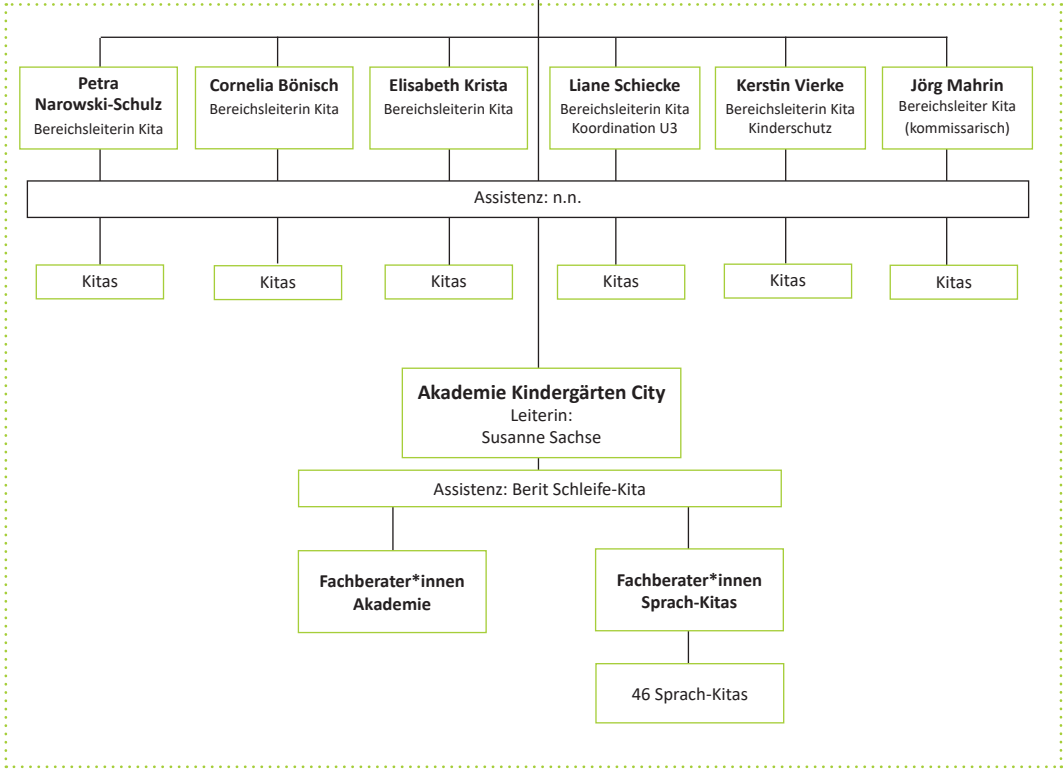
**Petra Narowski-Schulz**
Bereichsleiterin Kita

**Cornelia Bönisch**
Bereichsleiterin Kita

**Elisabeth Krista**
Bereichsleiterin Kita

**Liane Schiecke**
Bereichsleiterin Kita
Koordination U3

**Kerstin Vierke**
Bereichsleiterin Kita
Kinderschutz

**Jörg Mahrin**
Bereichsleiter Kita
(kommissarisch)

Assistenz: n.n.

Kitas

Kitas

Kitas

Kitas

Kitas

Kitas

**Akademie Kindergärten City**
Leiterin:
Susanne Sachse

Assistenz: Berit Schleife-Kita

**Fachberater*innen Akademie**

**Fachberater*innen Sprach-Kitas**

46 Sprach-Kitas